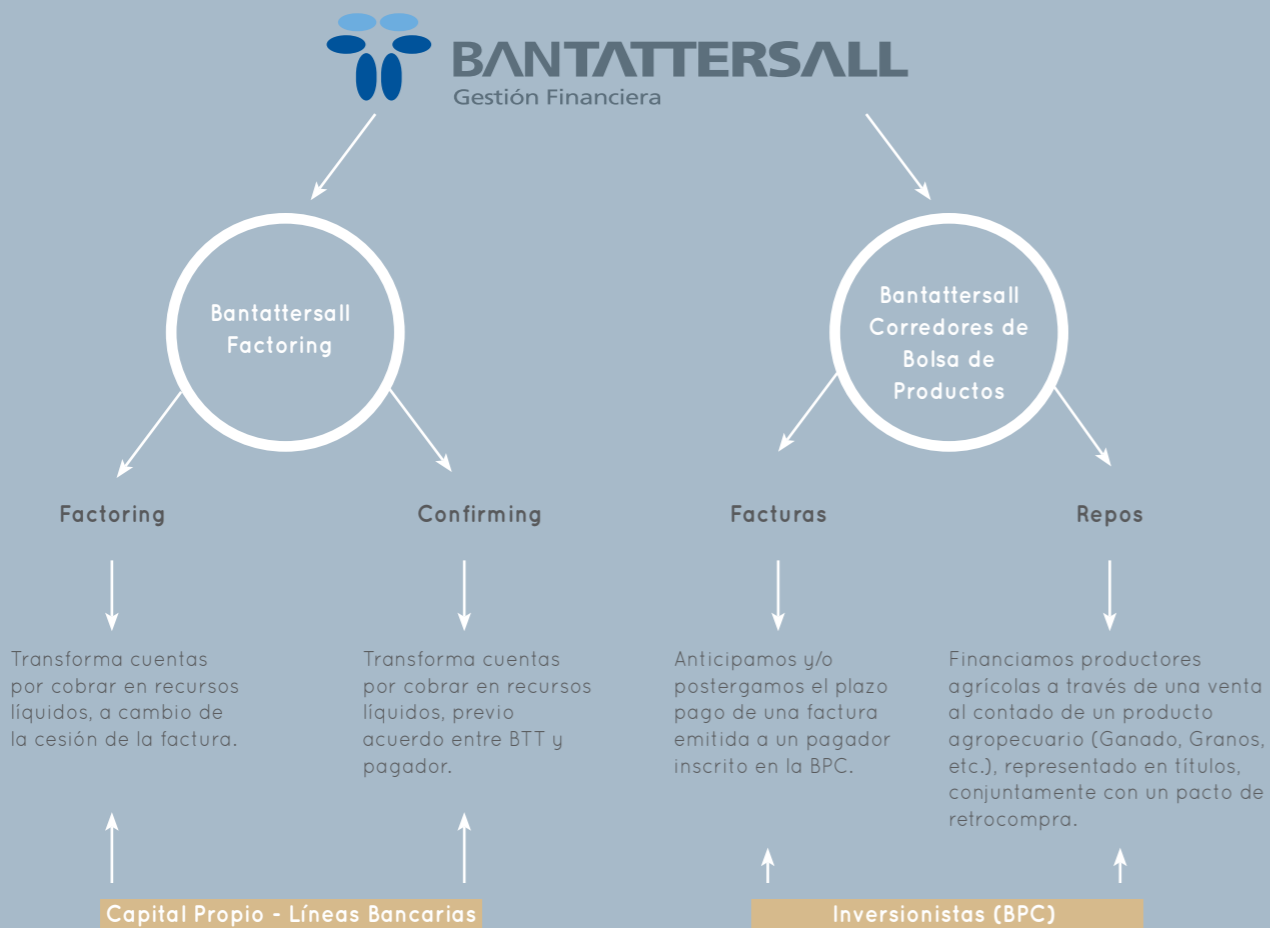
BANTATTERSALL
Gestión Financiera

Bantattersall Factoring

Bantattersall Corredores de Bolsa de Productos

Factoring

Confirming

Facturas

Repos

Transforma cuentas por cobrar en recursos líquidos, a cambio de la cesión de la factura.

Transforma cuentas por cobrar en recursos líquidos, previo acuerdo entre BTT y pagador.

Anticipamos y/o postergamos el plazo pago de una factura emitida a un pagador inscrito en la BPC.

Financiamos productores agrícolas a través de una venta al contado de un producto agropecuario (Ganado, Granos, etc.), representado en títulos, conjuntamente con un pacto de retrocompra.

Capital Propio - Líneas Bancarias

Inversionistas (BPC)